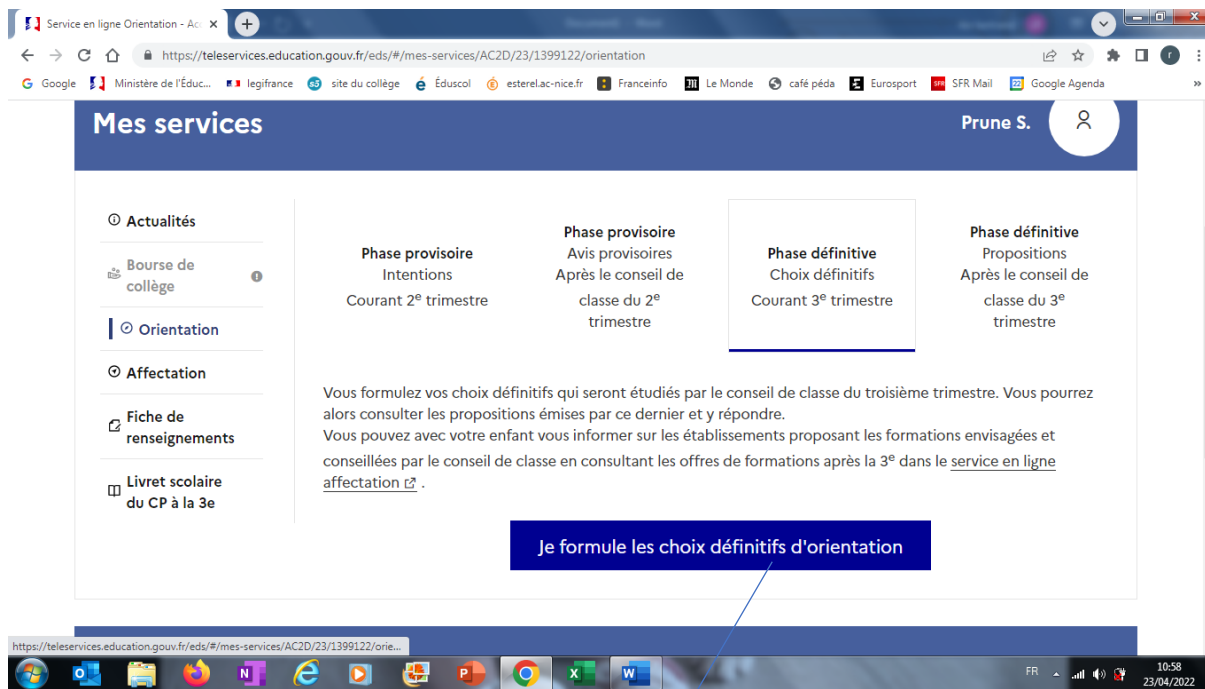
Service en ligne Orientation - Ac ×

https://teleservices.education.gouv.fr/eds/#/mes-services/AC2D/23/1399122/orientation

Google | Ministère de l'Éduc... | legifrance | site du collège | Éduscol | esterel.ac-nice.fr | Franceinfo | Le Monde | café péda | Eurosport | SFR Mail | Google Agenda

Mes services

Prune S.

Actualités

Bourse de collège

Orientation

Affectation

Fiche de renseignements

Livret scolaire du CP à la 3e

Phase provisoire
Intentions
Courant 2$^e$ trimestre

Phase provisoire
Avis provisoires
Après le conseil de classe du 2$^e$ trimestre

Phase définitive
Choix définitifs
Courant 3$^e$ trimestre

Phase définitive
Propositions
Après le conseil de classe du 3$^e$ trimestre

Vous formulez vos choix définitifs qui seront étudiés par le conseil de classe du troisième trimestre. Vous pourrez alors consulter les propositions émises par ce dernier et y répondre.
Vous pouvez avec votre enfant vous informer sur les établissements proposant les formations envisagées et conseillées par le conseil de classe en consultant les offres de formations après la 3$^e$ dans le service en ligne affectation .

Je formule les choix définitifs d'orientation

https://teleservices.education.gouv.fr/eds/#/mes-services/AC2D/23/1399122/orie...

FR 10:58 23/04/2022